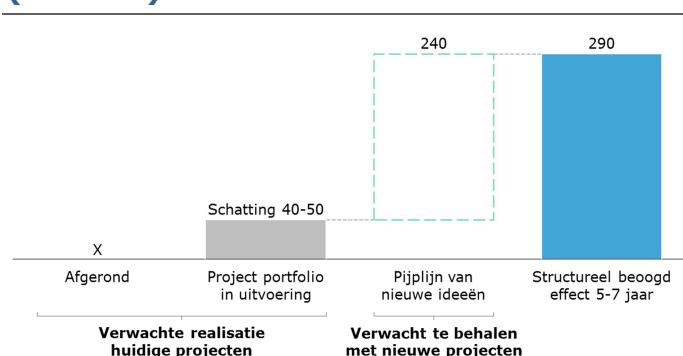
240

290

Schatting 40-50

X

Afgerond

Project portfolio in uitvoering

Pijplijn van nieuwe ideeën

Structureel beoogd effect 5-7 jaar

Verwachte realisatie huidige projecten

Verwacht te behalen met nieuwe projecten